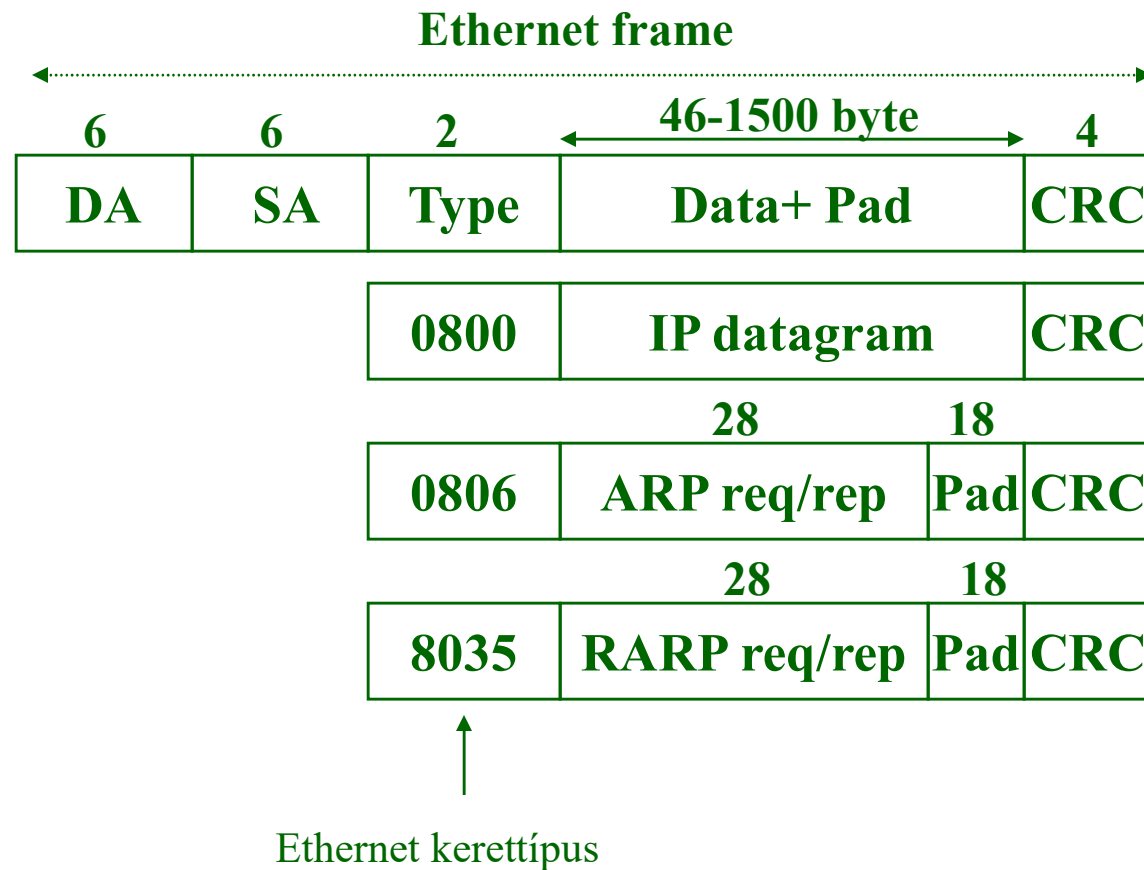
Ethernet frame

| 6 | 6 | 2 | 46-1500 byte | 4 |
|---|---|---|---|---|
| DA | SA | Type | Data+ Pad | CRC |

| 0800 | IP datagram | CRC |
|---|---|---|

28 18

| 0806 | ARP req/rep | Pad | CRC |
|---|---|---|---|

28 18

| 8035 | RARP req/rep | Pad | CRC |
|---|---|---|---|

Ethernet kerettípus